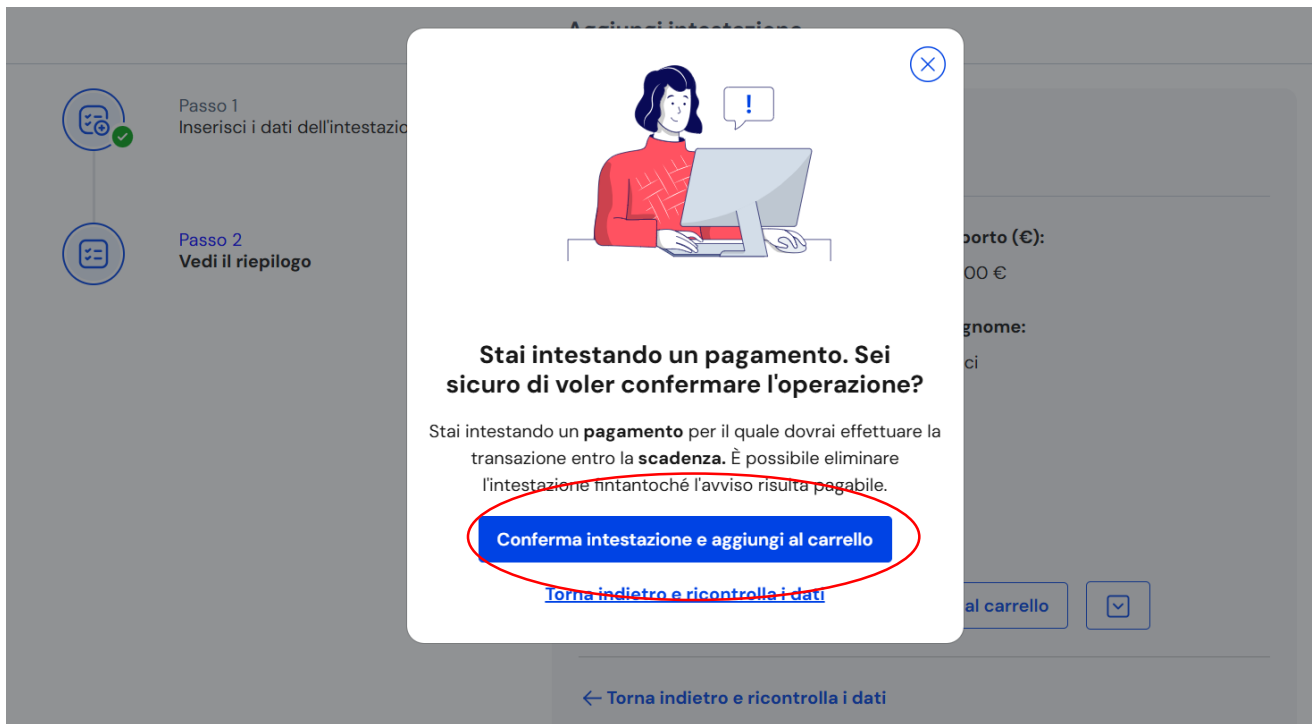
Aggiungi intestazione

Passo 1
Inserisci i dati dell'intestazio

Passo 2
Vedi il riepilogo

porto (€):
00 €
gnome:
ci

Stai intestando un pagamento. Sei sicuro di voler confermare l'operazione?

Stai intestando un **pagamento** per il quale dovrai effettuare la transazione entro la **scadenza.** È possibile eliminare l'intestazione fintantoché l'avviso risulta pagabile.

Conferma intestazione e aggiungi al carrello

Torna indietro e ricontrolla i dati

al carrello

← Torna indietro e ricontrolla i dati